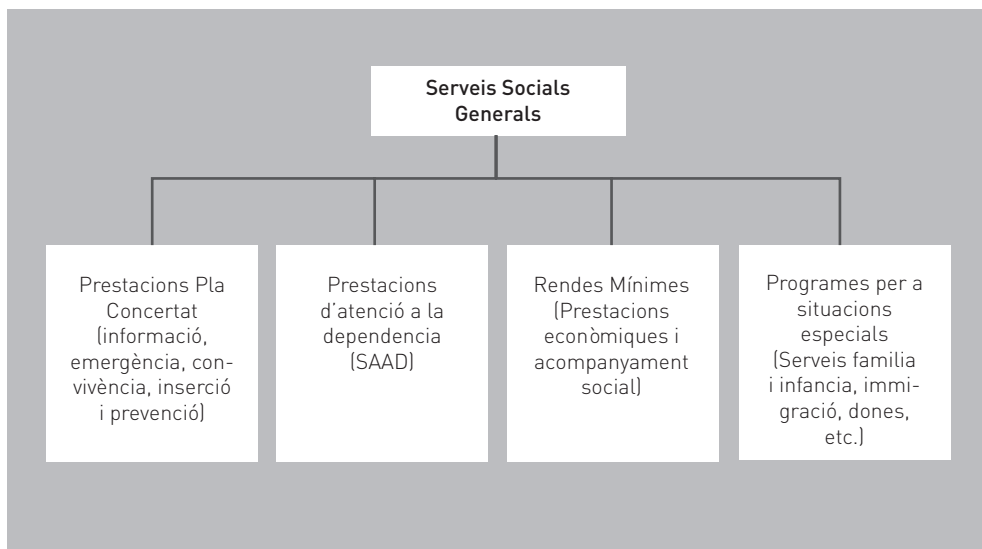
Serveis Socials Generals

Prestacions Pla Concertat (informació, emergència, convivència, inserció i prevenció)

Prestacions d'atenció a la dependencia (SAAD)

Rendes Mínimes (Prestacions econòmiques i acompanyament social)

Programes per a situacions especials (Serveis familia i infancia, immigració, dones, etc.)